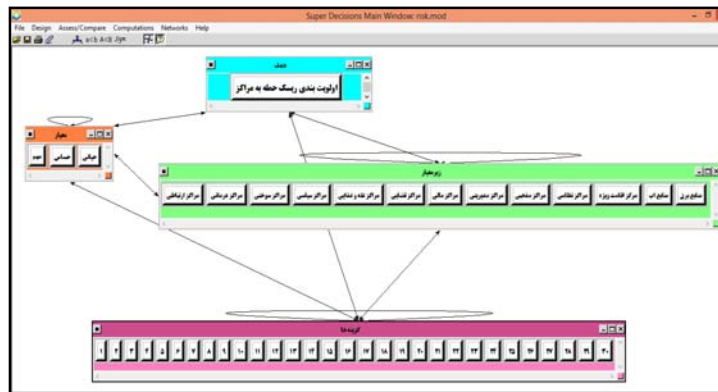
Super Decisions Main Window: risk.mod

File Design Assess/Compare Computations Networks Help

a:b A:B J:H

هدف

اولویت بندی ریسک حمله به مراکز

معیار

خرابی انسانی مهم

زیرمعیار

منابع برق منابع آب مراکز اقامت ویژه مراکز نظامی مراکز صنعتی مراکز مخابراتی مراکز مالی مراکز فضایی مراکز نقاه و استراحت مراکز سیاسی مراکز سوختی مراکز درمانی مراکز ارتباطی

گزینه ها

۱ ۲ ۳ ۴ ۵ ۶ ۷ ۸ ۹ ۱۰ ۱۱ ۱۲ ۱۳ ۱۴ ۱۵ ۱۶ ۱۷ ۱۸ ۱۹ ۲۰ ۲۱ ۲۲ ۲۳ ۲۴ ۲۵ ۲۶ ۲۷ ۲۸ ۲۹ ۳۰